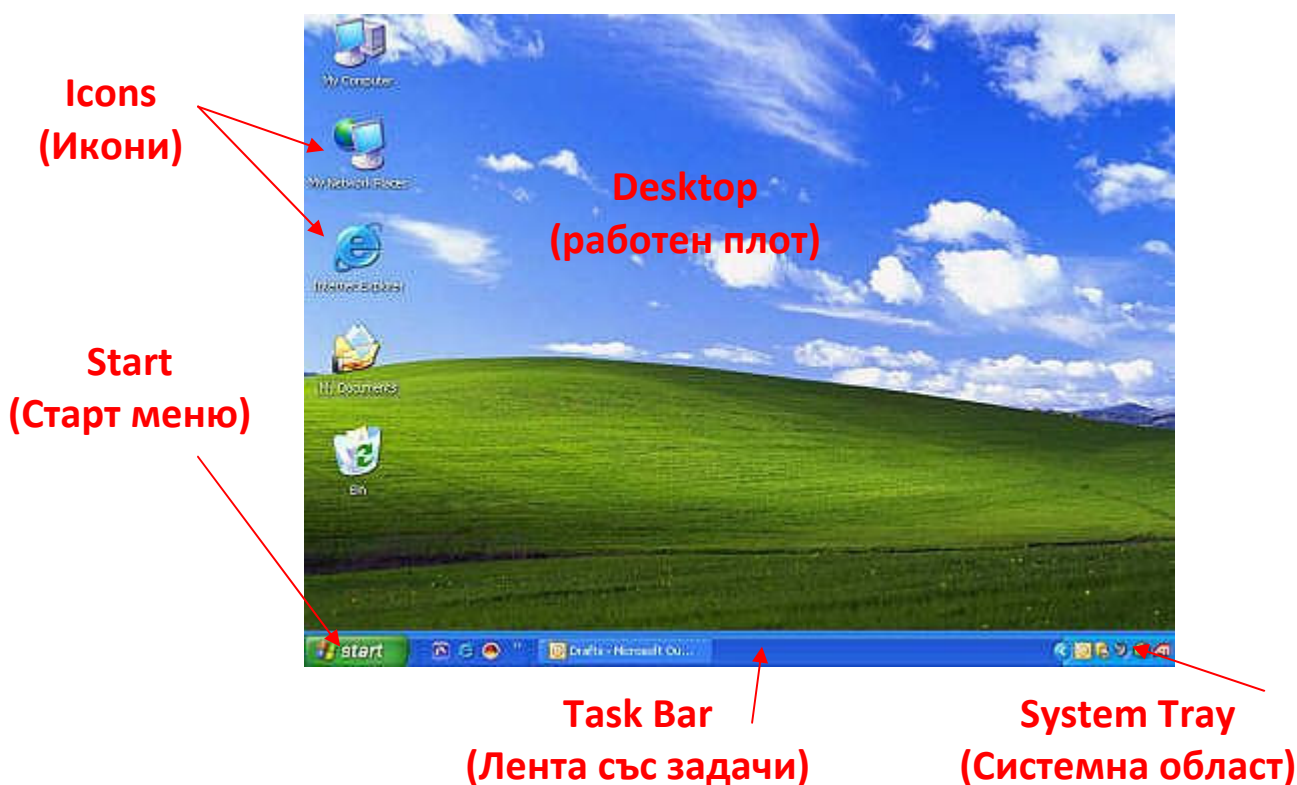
Icons
(Икони)

My Computer

My Network Places

Internet Explorer

My Documents

Bin

Desktop
(работен плот)

Start
(Старт меню)

start

Drafts - Microsoft Ou...

Task Bar
(Лента със задачи)

System Tray
(Системна област)